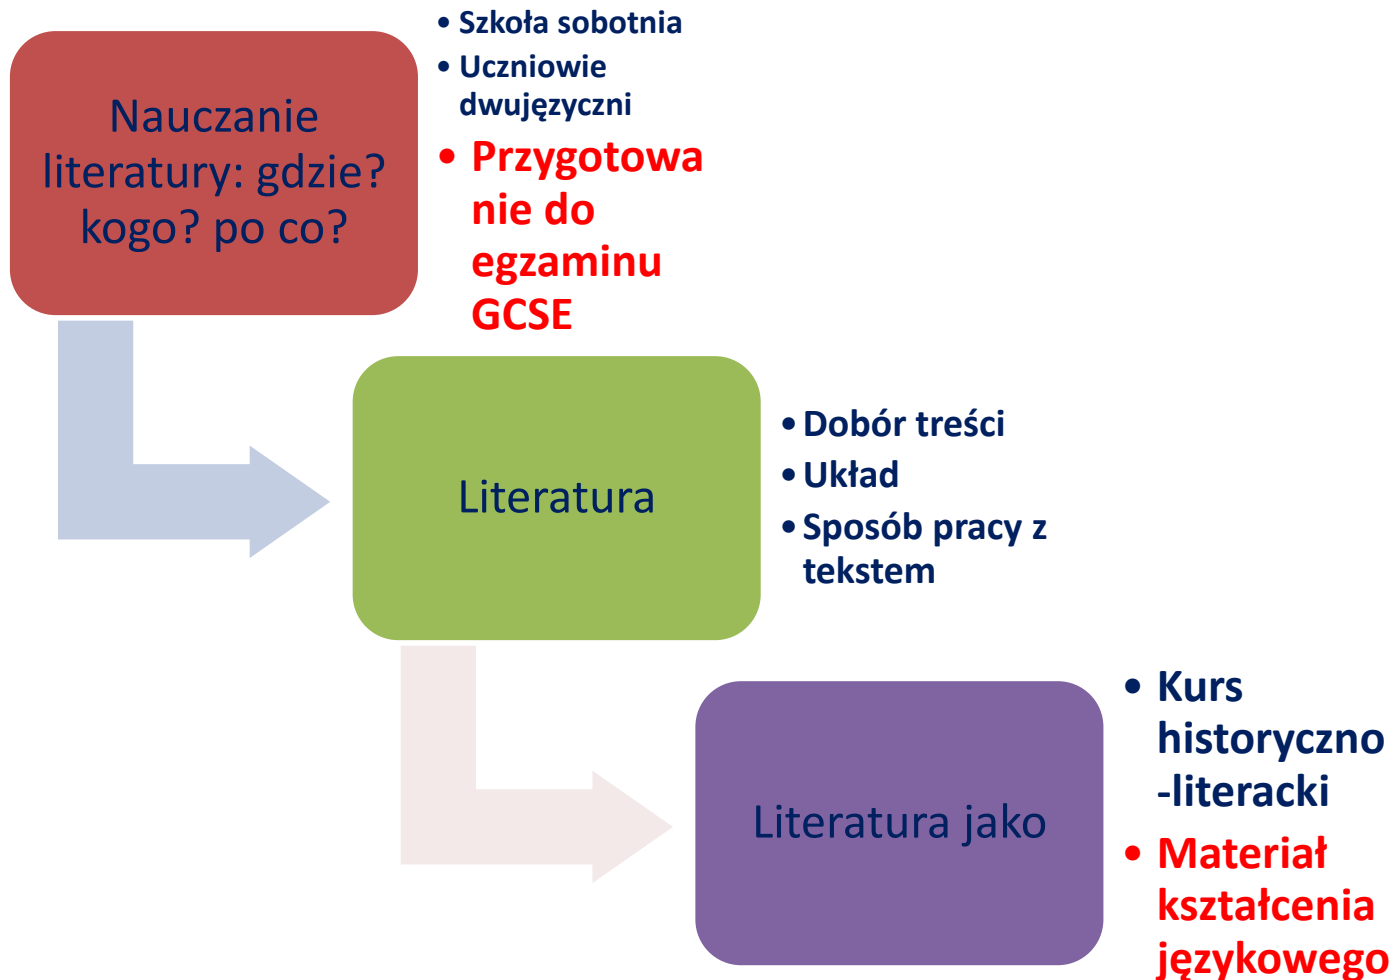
Nauczanie literatury: gdzie? kogo? po co?

• Szkoła sobotnia
• Uczniowie dwujęzyczni
• Przygotowanie do egzaminu GCSE

Literatura

• Dobór treści
• Układ
• Sposób pracy z tekstem

Literatura jako

• Kurs historyczno-literacki
• Materiał kształcenia językowego